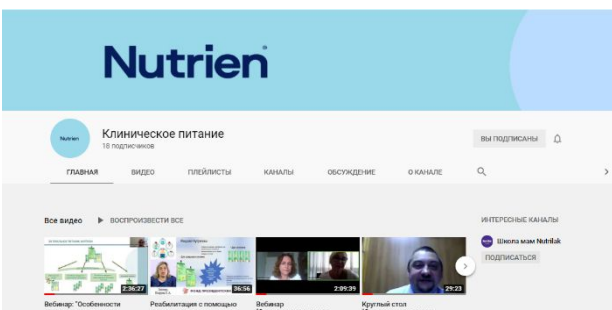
Nutrien

Nutrien

Клиническое питание
18 подписчиков

ВЫ ПОДПИСАНЫ

ГЛАВНАЯ ВИДЕО ПЛЕЙЛИСТЫ КАНАЛЫ ОБСУЖДЕНИЕ О КАНАЛЕ

Все видео ВОСПРОИЗВЕСТИ ВСЕ

2:36:27
Вебинар: "Особенности

36:56
Реабилитация с помощью

2:09:39
Вебинар

29:23
Круглый стол

ИНТЕРЕСНЫЕ КАНАЛЫ
Школа мам Nutrilak
ПОДПИСАТЬСЯ